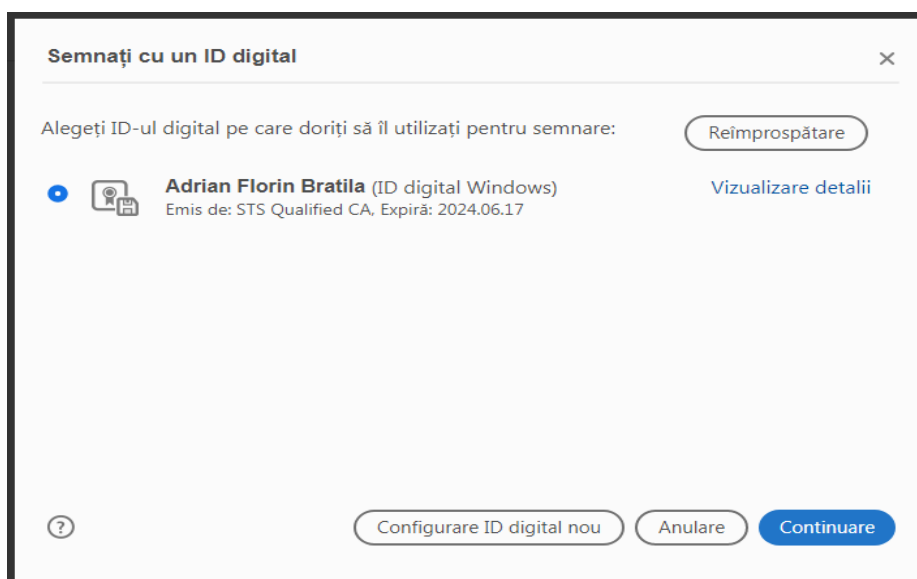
Semnați cu un ID digital

×

Alegeți ID-ul digital pe care doriți să îl utilizați pentru semnare:

Reîmprospătare

Adrian Florin Bratila (ID digital Windows)
Emis de: STS Qualified CA, Expiră: 2024.06.17

Vizualizare detalii

?

Configurare ID digital nou

Anulare

Continuare